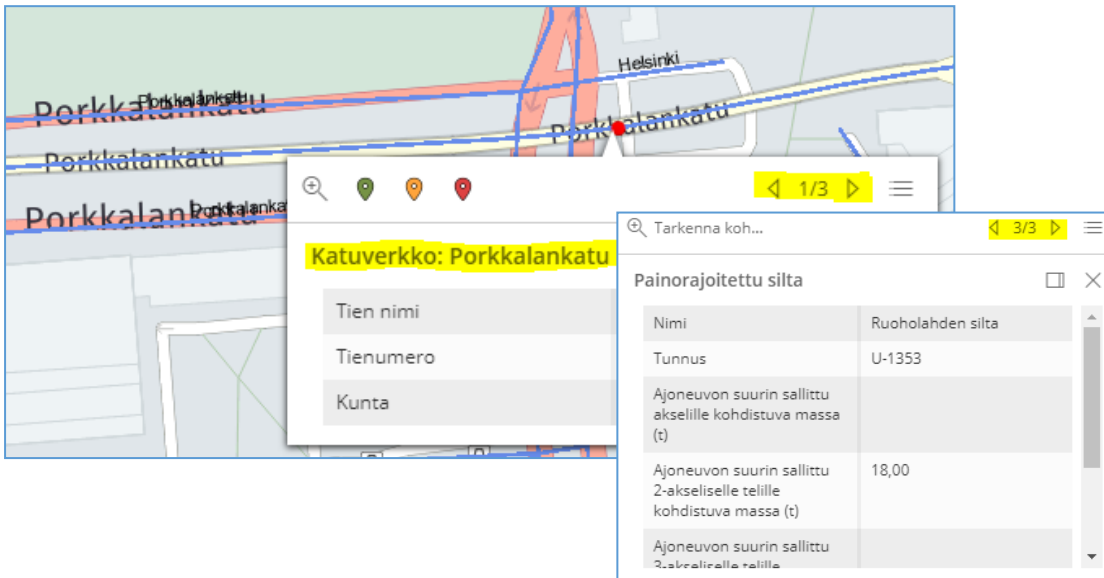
Porkkalankatu
Porkkalankatu
Helsinki
Porkkalankatu
Porkkalankatu
Porkkalankatu
Porkkalankatu

1/3

Katuverkko: Porkkalankatu

| Tien nimi |
|---|
| Tienumero |
| Kunta |

Tarkenna koh...
3/3

Painorajoitettu silta

| Nimi | Ruoholahden silta |
|---|---|
| Tunnus | U-1353 |
| Ajoneuvon suurin sallittu akselille kohdistuva massa (t) | |
| Ajoneuvon suurin sallittu 2-akseliselle telille kohdistuva massa (t) | 18,00 |
| Ajoneuvon suurin sallittu 3-akseliselle telille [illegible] | |